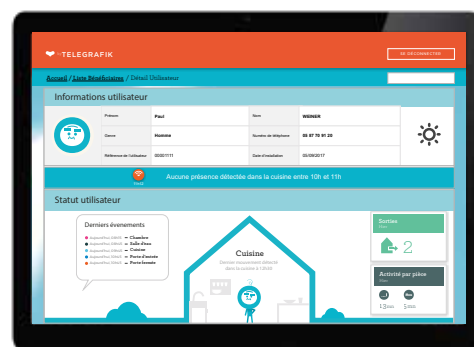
TELEGRAFIK

SE DÉCONNECTER

Accueil / Liste Bénéficiaires / Détail Utilisateur

Informations utilisateur

| Prénom | Paul | Nom | WEINER |
|---|---|---|---|
| Genre | Homme | Numéro de téléphone | 06 07 70 91 20 |
| Référence de l'utilisateur | 0001111 | Date d'installation | 05/09/2017 |

Aucune présence détectée dans la cuisine entre 10h et 11h

Statut utilisateur

Derniers évènements
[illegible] Chambre
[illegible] Salle d'eau
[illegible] Cuisine
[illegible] Porte d'entrée
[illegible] Porte fermée

Cuisine
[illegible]

Sorties
2

Activité par pièce
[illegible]